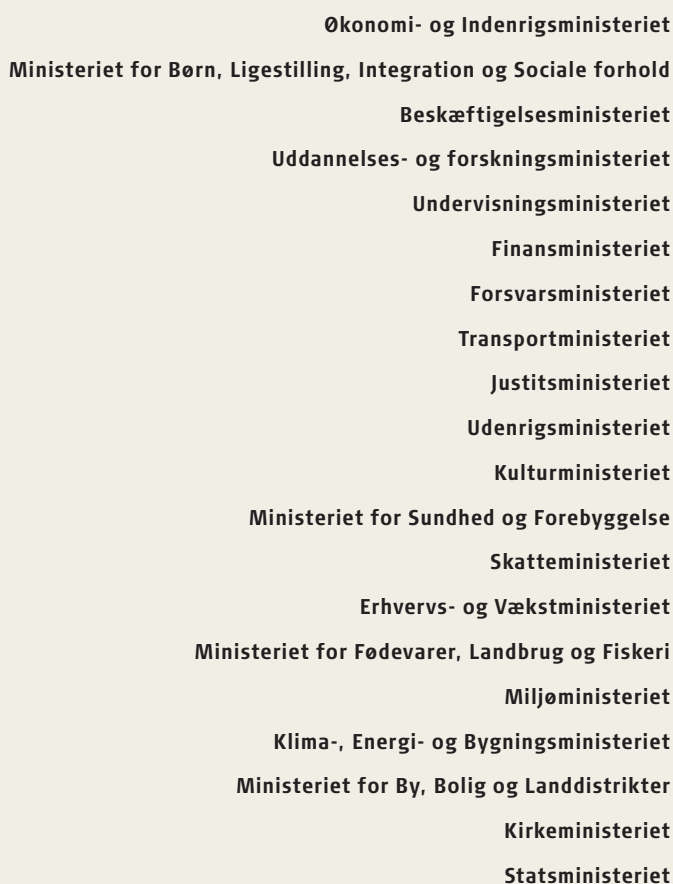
Økonomi- og Indenrigsministeriet

Ministeriet for Børn, Ligestilling, Integration og Sociale forhold

Beskæftigelsesministeriet

Uddannelses- og forskningsministeriet

Undervisningsministeriet

Finansministeriet

Forsvarsministeriet

Transportministeriet

Justitsministeriet

Udenrigsministeriet

Kulturministeriet

Ministeriet for Sundhed og Forebyggelse

Skatteministeriet

Erhvervs- og Vækstministeriet

Ministeriet for Fødevarer, Landbrug og Fiskeri

Miljøministeriet

Klima-, Energi- og Bygningsministeriet

Ministeriet for By, Bolig og Landdistrikter

Kirkeministeriet

Statsministeriet